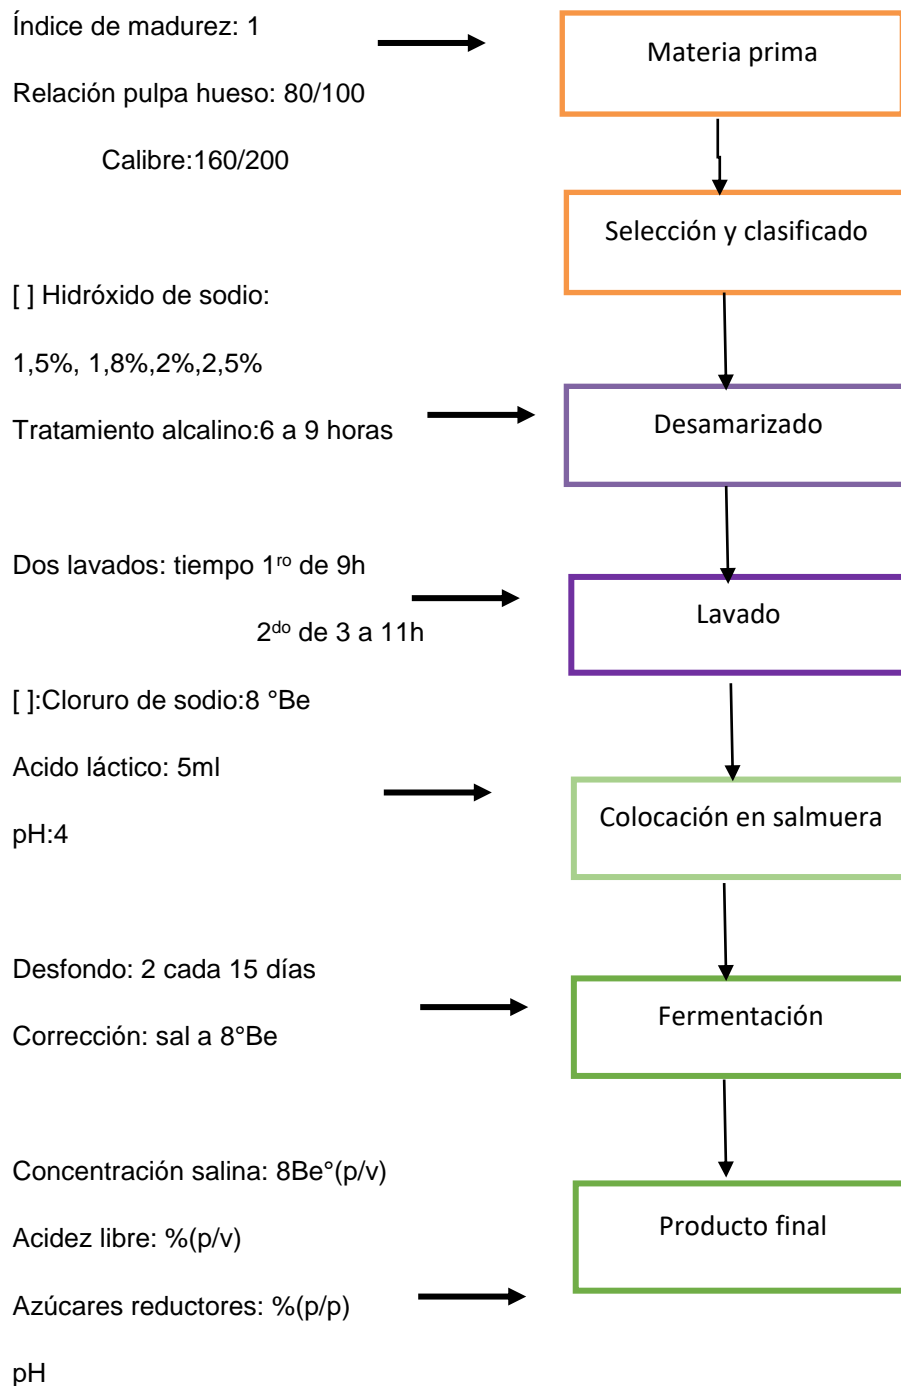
Índice de madurez: 1

Relación pulpa hueso: 80/100

Calibre:160/200

Materia prima

Selección y clasificado

[ ] Hidróxido de sodio:

1,5%, 1,8%,2%,2,5%

Tratamiento alcalino:6 a 9 horas

Desamarizado

Dos lavados: tiempo 1$^{ro}$ de 9h

2$^{do}$ de 3 a 11h

Lavado

[ ]:Cloruro de sodio:8 °Be

Acido láctico: 5ml

pH:4

Colocación en salmuera

Desfondo: 2 cada 15 días

Corrección: sal a 8°Be

Fermentación

Concentración salina: 8Be°(p/v)

Acidez libre: %(p/v)

Azúcares reductores: %(p/p)

pH

Producto final